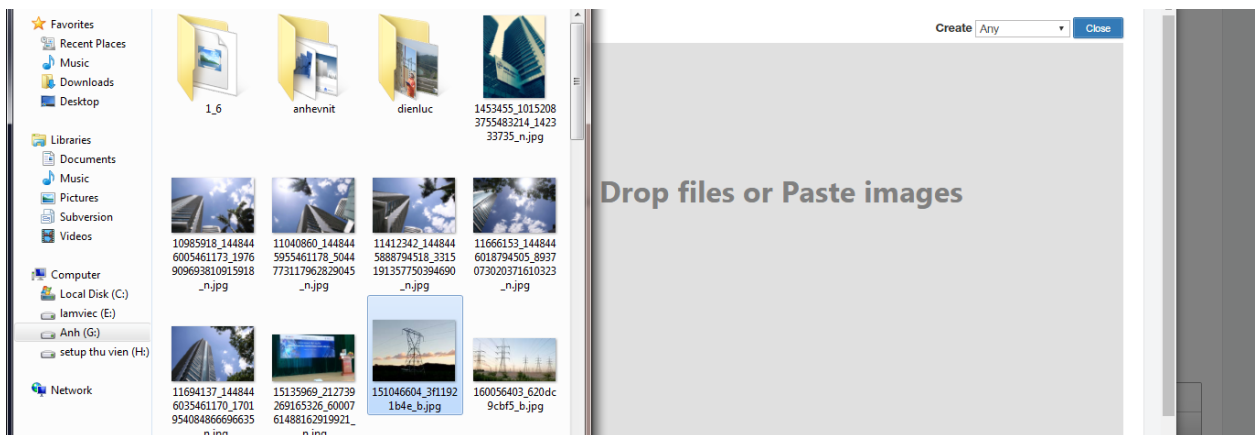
Favorites
Recent Places
Music
Downloads
Desktop

Libraries
Documents
Music
Pictures
Subversion
Videos

Computer
Local Disk (C:)
lamviec (E:)
Anh (G:)
setup thu vien (H:)

Network

1_6
anhevnit
dienluc
1453455_10152083755483214_142333735_n.jpg

10985918_1448446005461173_1976909693810915918_n.jpg
11040860_1448445955461178_5044773117962829045_n.jpg
11412342_1448445888794518_3315191357750394690_n.jpg
11666153_1448446018794505_8937073020371610323_n.jpg

11694137_1448446035461170_1701954084866696635_n.jpg
15135969_212739269165326_60007614881629199​21_n.jpg
151046604_3f11921b4e_b.jpg
160056403_620dc9cbf5_b.jpg

Create Any
Close

Drop files or Paste images